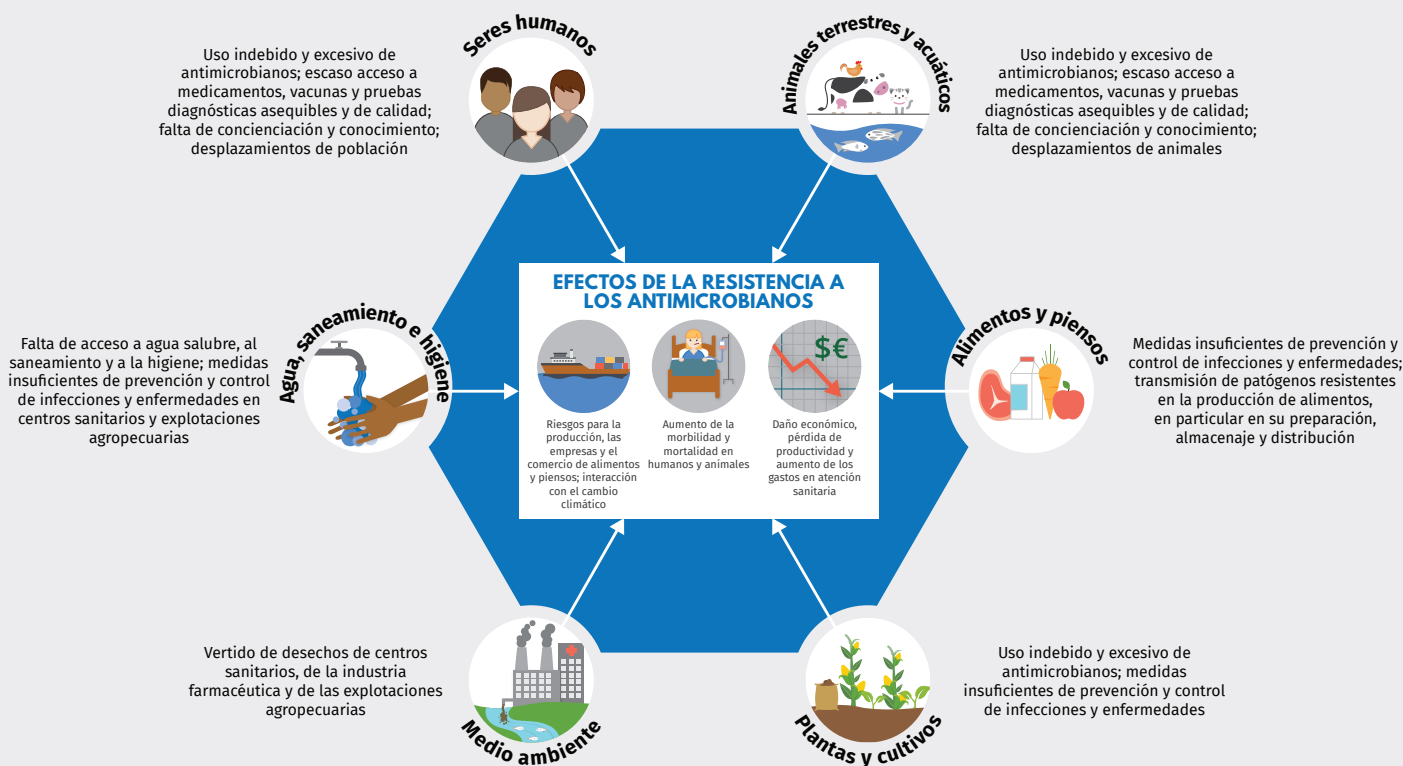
Seres humanos

Uso indebido y excesivo de antimicrobianos; escaso acceso a medicamentos, vacunas y pruebas diagnósticas asequibles y de calidad; falta de concienciación y conocimiento; desplazamientos de población

Animales terrestres y acuáticos

Uso indebido y excesivo de antimicrobianos; escaso acceso a medicamentos, vacunas y pruebas diagnósticas asequibles y de calidad; falta de concienciación y conocimiento; desplazamientos de animales

Agua, saneamiento e higiene

Falta de acceso a agua salubre, al saneamiento y a la higiene; medidas insuficientes de prevención y control de infecciones y enfermedades en centros sanitarios y explotaciones agropecuarias

EFECTOS DE LA RESISTENCIA A LOS ANTIMICROBIANOS

Riesgos para la producción, las empresas y el comercio de alimentos y piensos; interacción con el cambio climático

Aumento de la morbilidad y mortalidad en humanos y animales

$€

Daño económico, pérdida de productividad y aumento de los gastos en atención sanitaria

Alimentos y piensos

Medidas insuficientes de prevención y control de infecciones y enfermedades; transmisión de patógenos resistentes en la producción de alimentos, en particular en su preparación, almacenaje y distribución

Vertido de desechos de centros sanitarios, de la industria farmacéutica y de las explotaciones agropecuarias

Medio ambiente

Uso indebido y excesivo de antimicrobianos; medidas insuficientes de prevención y control de infecciones y enfermedades

Plantas y cultivos